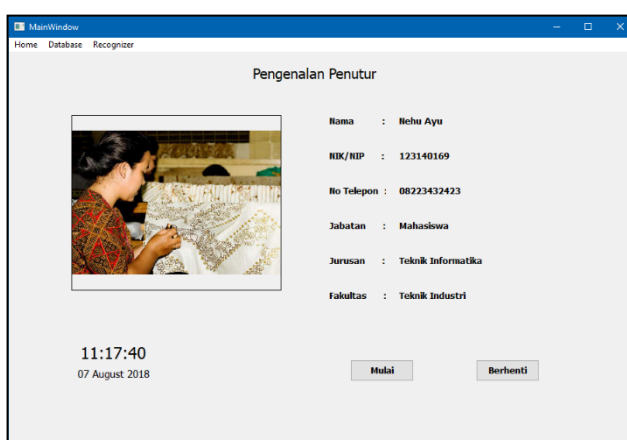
MainWindow

Home Database Recognizer

Pengenalan Penutur

Nama : Nehu Ayu

NIK/NIP : 123140169

No Telepon : 08223432423

Jabatan : Mahasiswa

Jurusan : Teknik Informatika

Fakultas : Teknik Industri

11:17:40
07 August 2018

Mulai

Berhenti